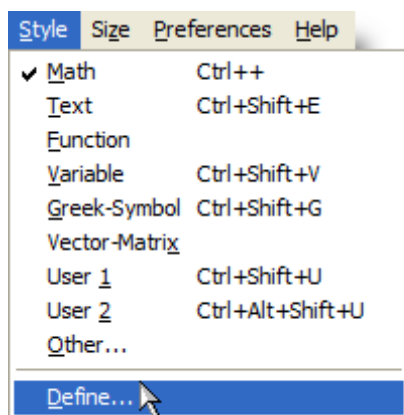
Style Size Preferences Help

| | |
|---|---|
| ✔ Math | Ctrl++ |
| Text | Ctrl+Shift+E |
| Function | |
| Variable | Ctrl+Shift+V |
| Greek-Symbol | Ctrl+Shift+G |
| Vector-Matrix | |
| User 1 | Ctrl+Shift+U |
| User 2 | Ctrl+Alt+Shift+U |
| Other... | |
| Define... | |